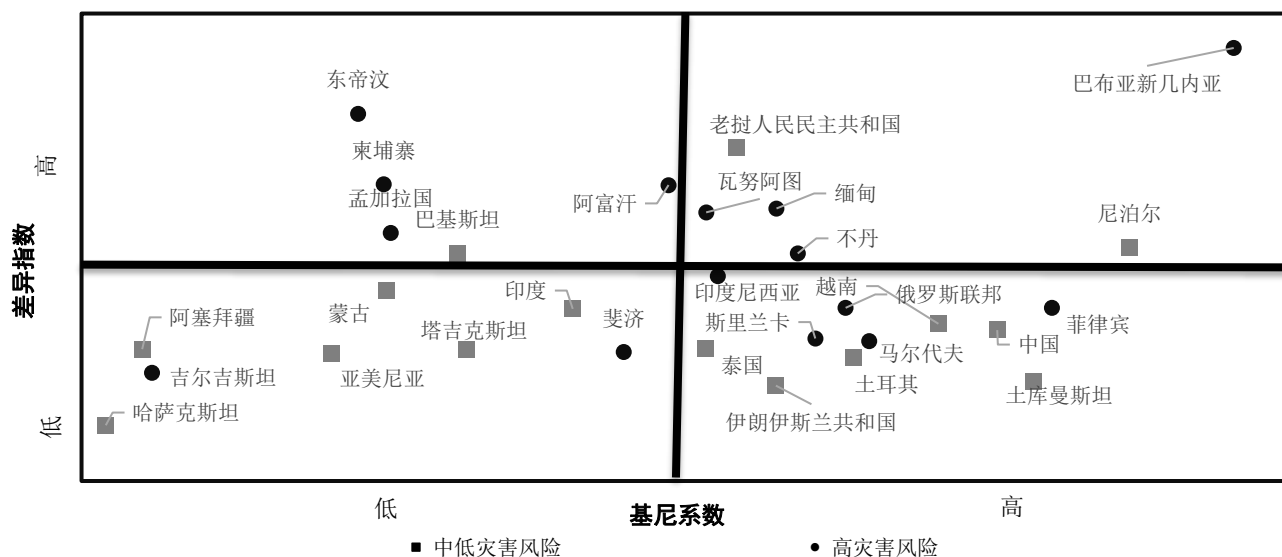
差异指数

高

低

东帝汶

柬埔寨

孟加拉国

巴基斯坦

阿富汗

老挝人民民主共和国

瓦努阿图

缅甸

不丹

巴布亚新几内亚

尼泊尔

阿塞拜疆

蒙古

印度

斐济

塔吉克斯坦

吉尔吉斯坦

亚美尼亚

哈萨克斯坦

印度尼西亚

越南

俄罗斯联邦

菲律宾

斯里兰卡

马尔代夫

中国

泰国

土耳其

土库曼斯坦

伊朗伊斯兰共和国

低

基尼系数

高

■ 中低灾害风险

• 高灾害风险